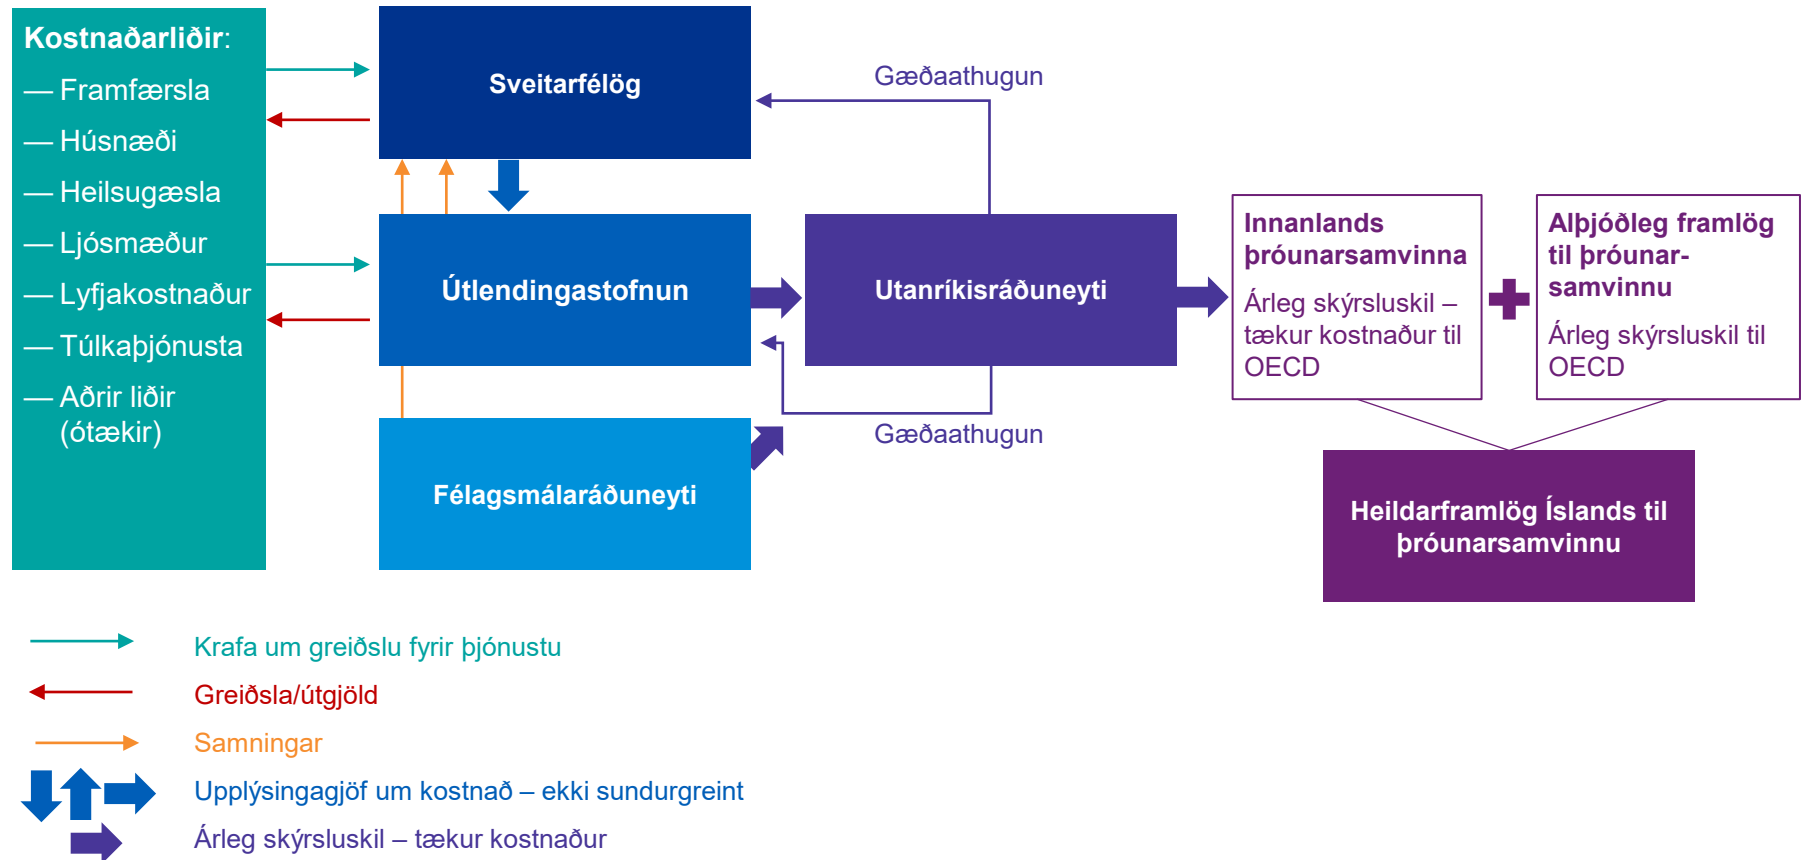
Kostnaðarliðir:
— Framfærsla
— Húsnæði
— Heilsugæsla
— Ljósmæður
— Lyfjakostnaður
— Túlkaþjónusta
— Aðrir liðir (ótækir)

Sveitarfélög

Gæðaathugun

Útlendingastofnun

Utanríkisráðuneyti

Innanlands þróunarsamvinna
Árleg skýrsluskil – tækur kostnaður til OECD

Alþjóðleg framlög til þróunarsamvinnu
Árleg skýrsluskil til OECD

Gæðaathugun

Félagsmálaráðuneyti

Heildarframlög Íslands til þróunarsamvinnu

Krafa um greiðslu fyrir þjónustu
Greiðsla/útgjöld
Samningar
Upplýsingagjöf um kostnað – ekki sundurgreint
Árleg skýrsluskil – tækur kostnaður